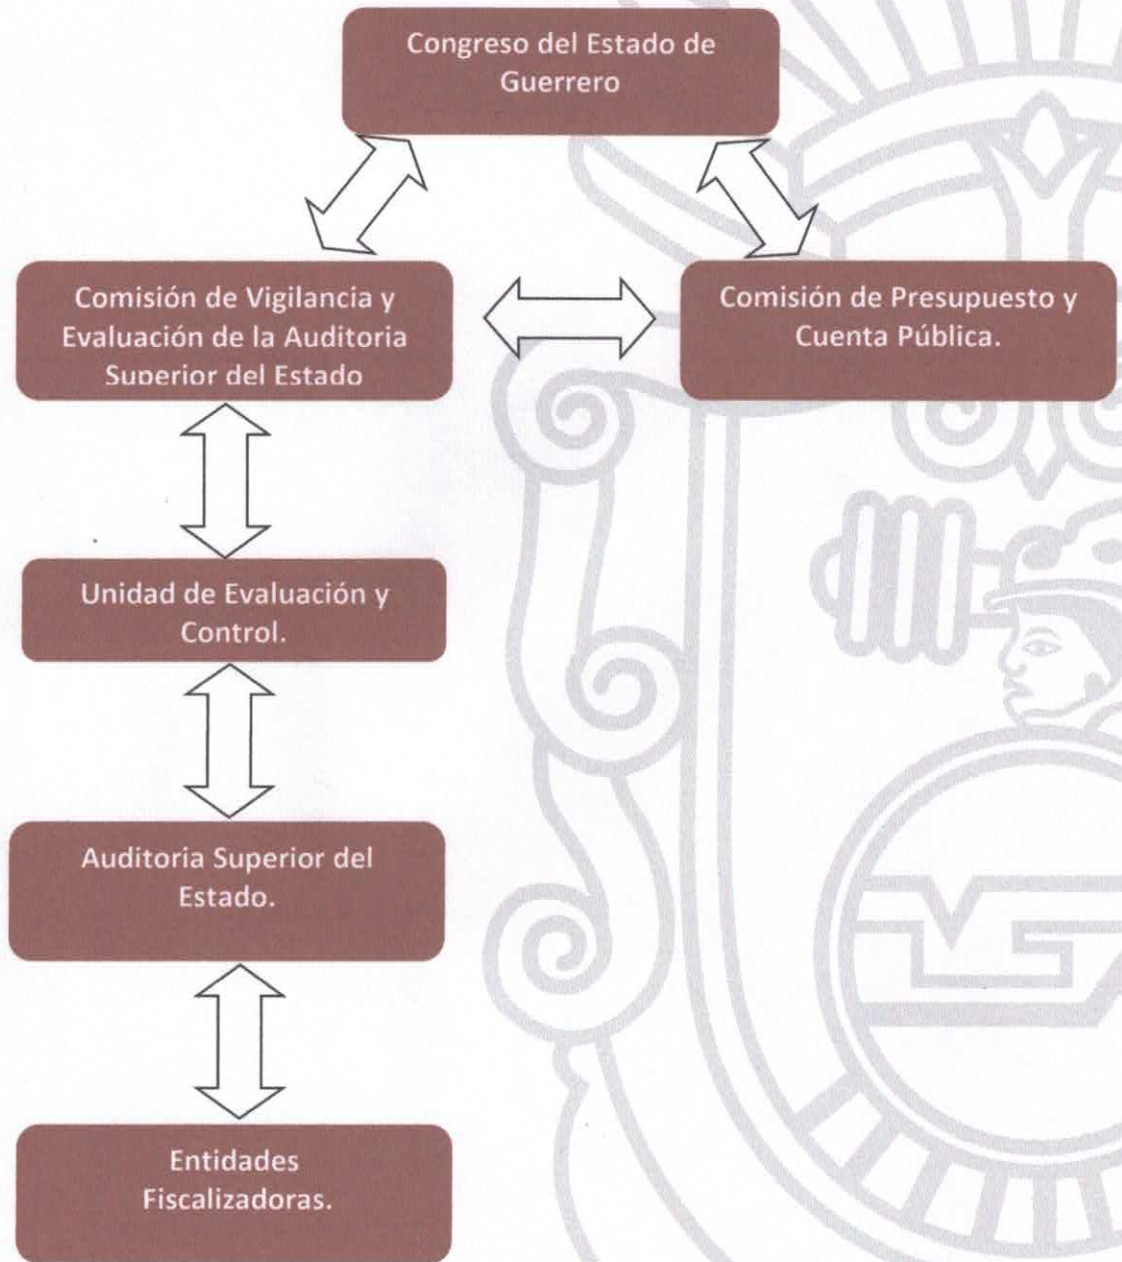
Congreso del Estado de Guerrero

Comisión de Vigilancia y Evaluación de la Auditoria Superior del Estado

Comisión de Presupuesto y Cuenta Pública.

Unidad de Evaluación y Control.

Auditoria Superior del Estado.

Entidades Fiscalizadoras.